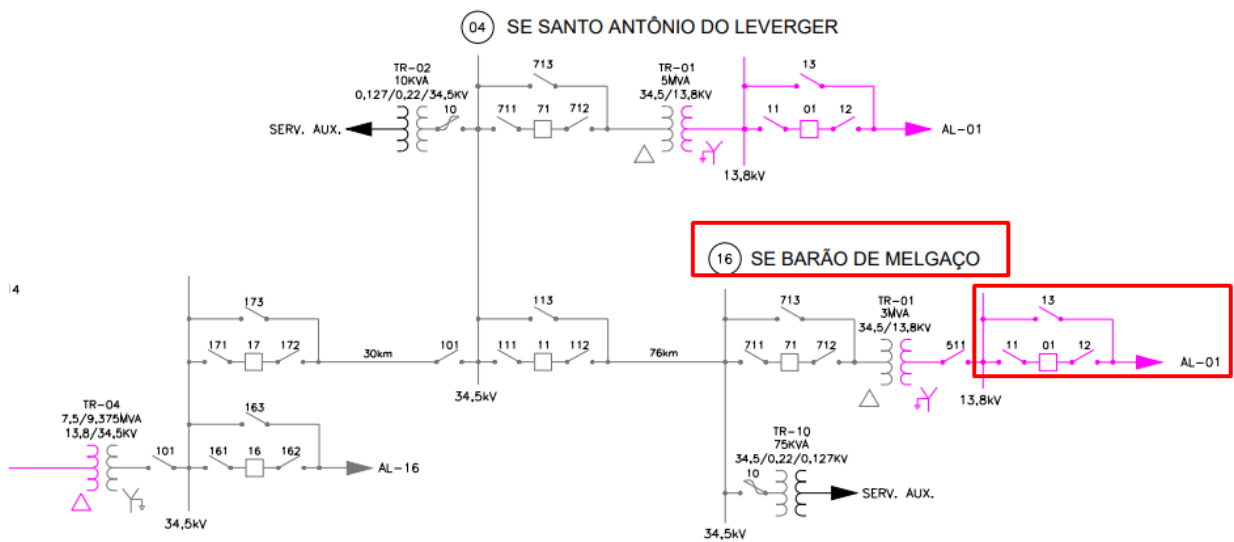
04 SE SANTO ANTÔNIO DO LEVERGER

TR-02
10KVA
0,127/0,22/34,5KV

10

SERV. AUX.

713

711 71 712

TR-01
5MVA
34,5/13,8KV

13

11 01 12

AL-01

13,8kV

16 SE BARÃO DE MELGAÇO

14

173

171 17 172

30km

101

113

111 11 112

76km

713

711 71 712

TR-01
3MVA
34,5/13,8KV

511

13

11 01 12

AL-01

13,8kV

34,5kV

TR-04
7,5/9,375MVA
13,8/34,5KV

163

101

161 16 162

AL-16

34,5kV

TR-10
75KVA
34,5/0,22/0,127KV

10

SERV. AUX.

34,5kV